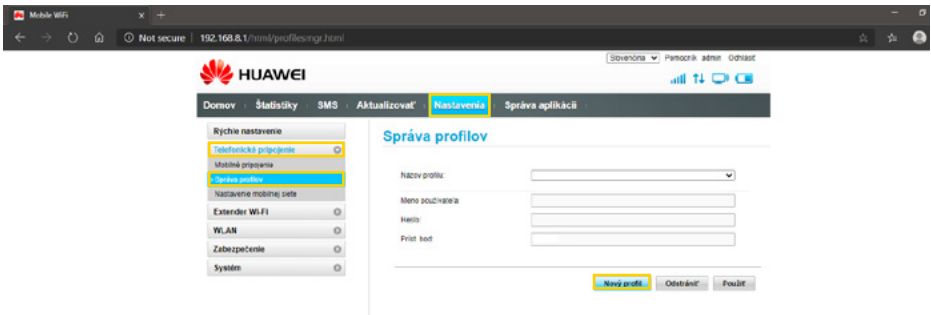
Mobile WiFi
Not secure | 192.168.8.1/html/profilesmgr.html
Slovenčina Pomocník admin Odhlásiť
HUAWEI
Domov Štatistiky SMS Aktualizovať Nastavenia Správa aplikácií
Rýchle nastavenie
Telefonické pripojenie
Mobilné pripojenia
Správa profilov
Nastavenie mobilnej siete
Extender Wi-Fi
WLAN
Zabezpečenie
Systém
Správa profilov
Názov profilu:
Meno používateľa:
Heslo:
Príst. bod:
Nový profil Odstrániť Použiť